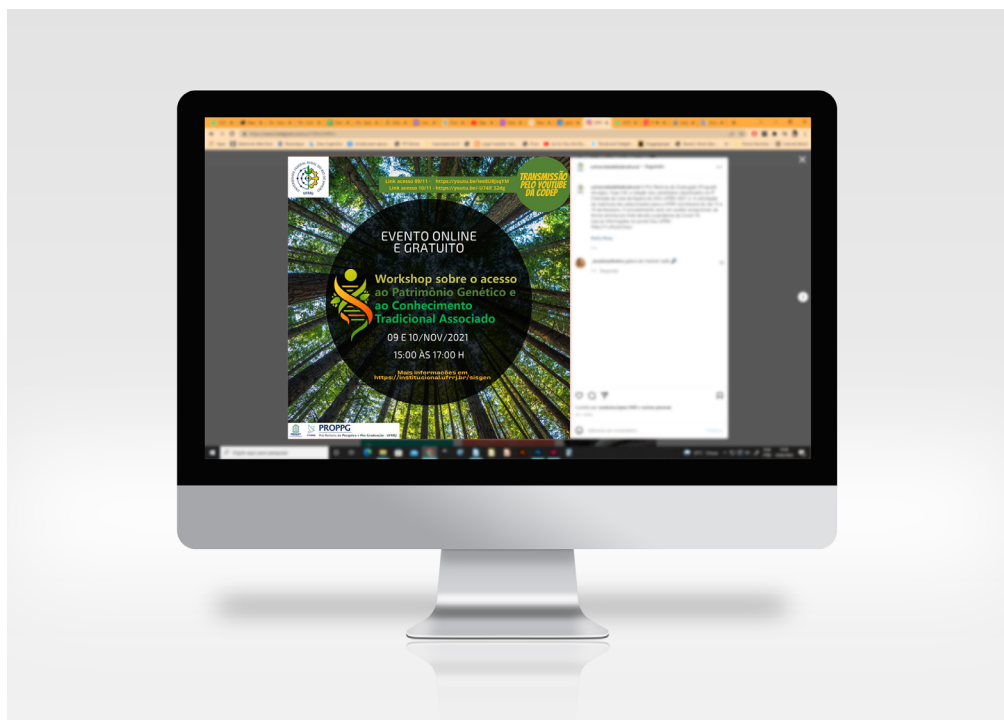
Link acesso 09/11 - https://youtu.be/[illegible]
Link acesso 10/11 - https://youtu.be/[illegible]

TRANSMISSÃO PELO YOUTUBE DA CODEP

EVENTO ONLINE E GRATUITO

Workshop sobre o acesso ao Patrimônio Genético e ao Conhecimento Tradicional Associado

09 E 10/NOV/2021

15:00 ÀS 17:00 H

Mais informações em https://institucional.ufrrj.br/sisgen

PROPPG
Pró-Reitoria de Pesquisa e Pós-Graduação - UFRRJ

UFRRJ